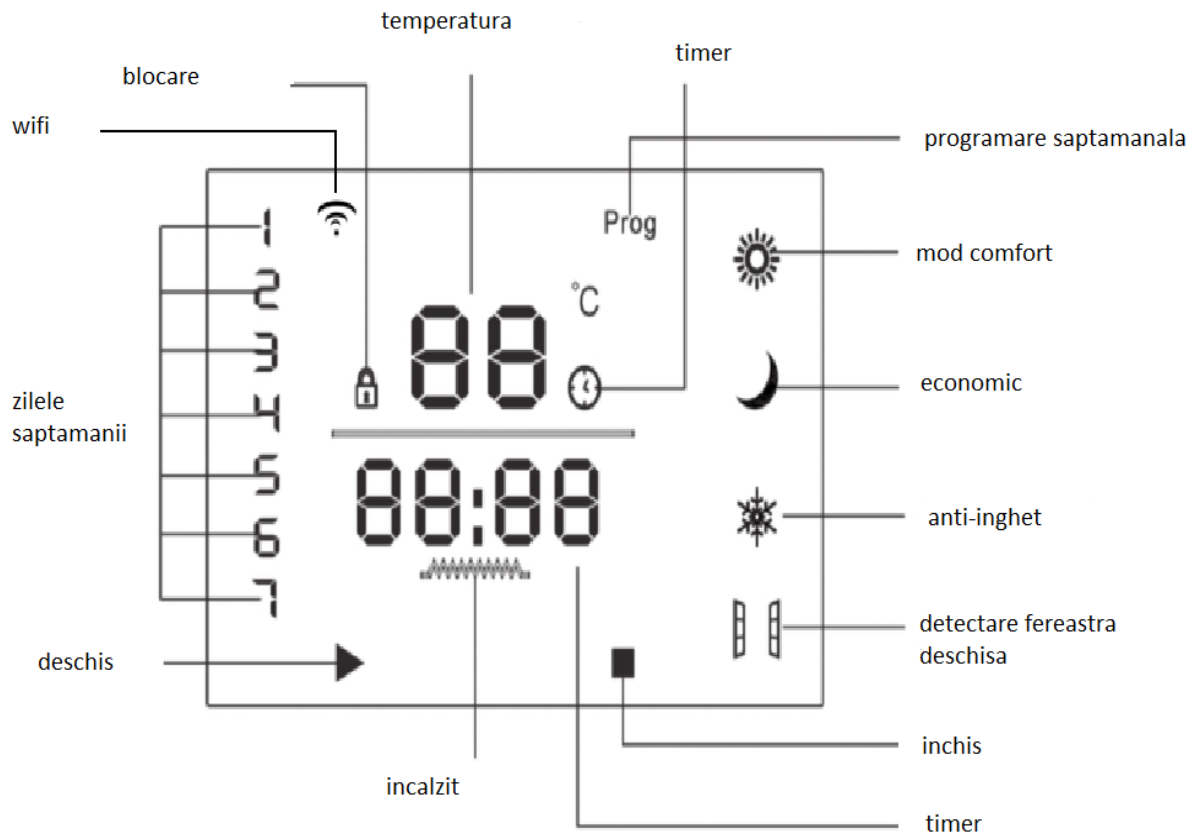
temperatura

blocare

timer

wifi

programare saptamanala

Prog

mod comfort

1
2
3
4
5
6
7

°C

88

88:88

zilele saptamanii

economic

anti-inghet

detectare fereastra deschisa

deschis

inchis

incalzit

timer